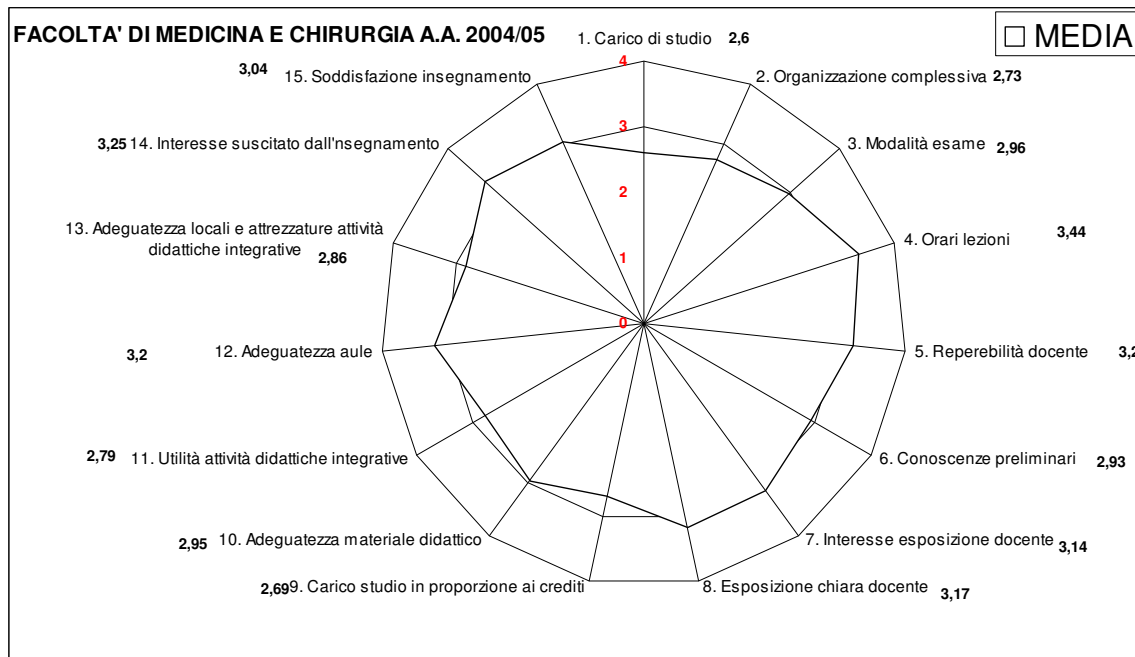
FACOLTA' DI MEDICINA E CHIRURGIA A.A. 2004/05

MEDIA

1. Carico di studio 2,6

2. Organizzazione complessiva 2,73

3. Modalità esame 2,96

4. Orari lezioni 3,44

5. Reperebilità docente 3,2

6. Conoscenze preliminari 2,93

7. Interesse esposizione docente 3,14

8. Esposizione chiara docente 3,17

2,69 9. Carico studio in proporzione ai crediti

2,95 10. Adeguatezza materiale didattico

2,79 11. Utilità attività didattiche integrative

3,2 12. Adeguatezza aule

13. Adeguatezza locali e attrezzature attività didattiche integrative 2,86

3,25 14. Interesse suscitato dall'nsegnamento

3,04 15. Soddisfazione insegnamento

4
3
2
1
0